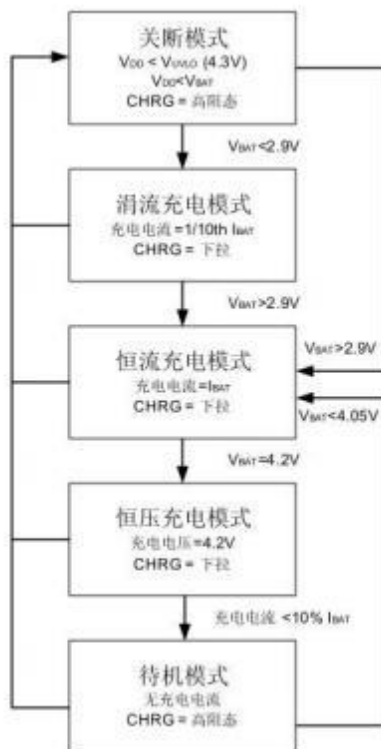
关断模式
$V_{DD} < V_{UVLO}$ (4.3V)
$V_{DD} < V_{BAT}$
CHRG = 高阻态

$V_{BAT} < 2.9V$

涓流充电模式
充电电流 =1/10th $I_{BAT}$
CHRG = 下拉

$V_{BAT} > 2.9V$

恒流充电模式
充电电流=$I_{BAT}$
CHRG = 下拉

$V_{BAT} > 2.9V$

$V_{BAT} < 4.05V$

$V_{BAT} = 4.2V$

恒压充电模式
充电电压=4.2V
CHRG = 下拉

充电电流 <10% $I_{BAT}$

待机模式
无充电电流
CHRG = 高阻态